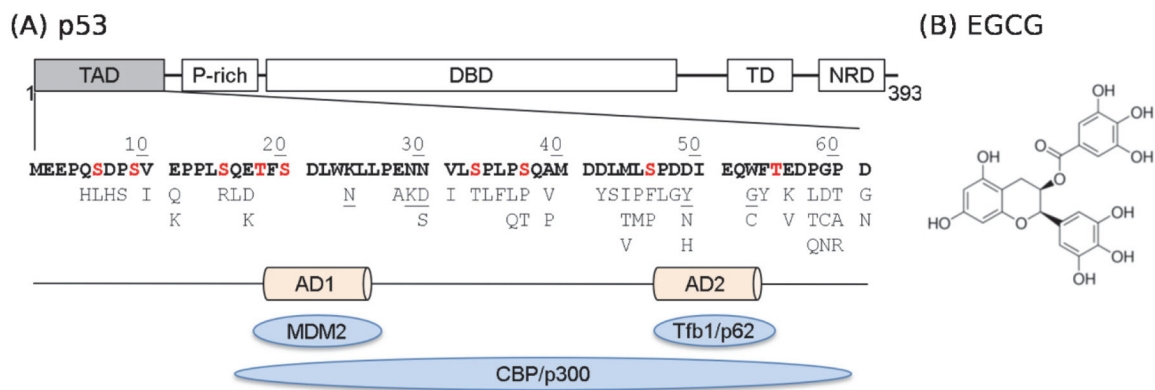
(A) p53

(B) EGCG

TAD P-rich DBD TD NRD

1 393

10 20 30 40 50 60

MEEPQSDPSV EPPLSQETFS DLWKLLPENN VLSPLPSQAM DDLMLSPDDI EQWFTEDPGP D

HLHS I Q RLD N AKD I TLFLP V YSIPFLGY GY K LDT G

K K S QT P TMP N C V TCA N

V H QNR

AD1 AD2

MDM2 Tfb1/p62

CBP/p300

OH OH OH OH O O OH HO O OH OH OH